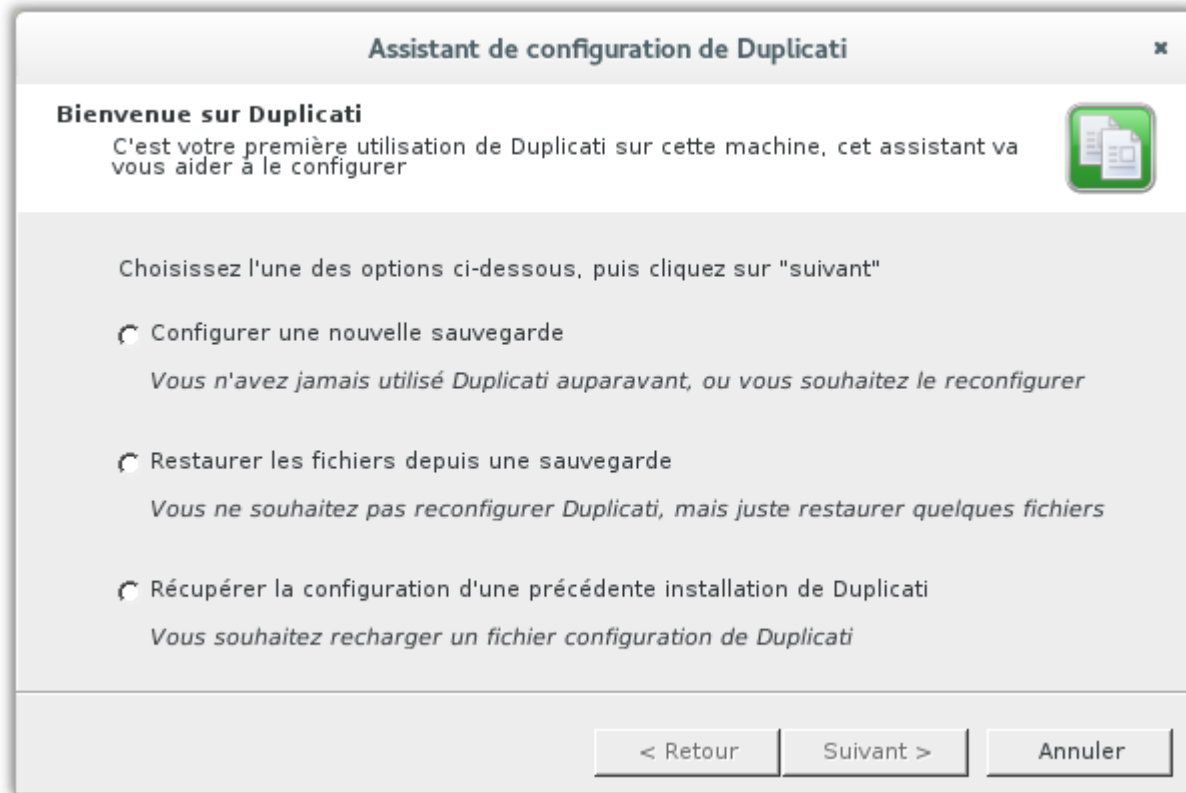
Assistant de configuration de Duplicati

×

**Bienvenue sur Duplicati**

C'est votre première utilisation de Duplicati sur cette machine, cet assistant va vous aider à le configurer

Choisissez l'une des options ci-dessous, puis cliquez sur "suivant"

Configurer une nouvelle sauvegarde

*Vous n'avez jamais utilisé Duplicati auparavant, ou vous souhaitez le reconfigurer*

Restaurer les fichiers depuis une sauvegarde

*Vous ne souhaitez pas reconfigurer Duplicati, mais juste restaurer quelques fichiers*

Récupérer la configuration d'une précédente installation de Duplicati

*Vous souhaitez recharger un fichier configuration de Duplicati*

< Retour

Suivant >

Annuler